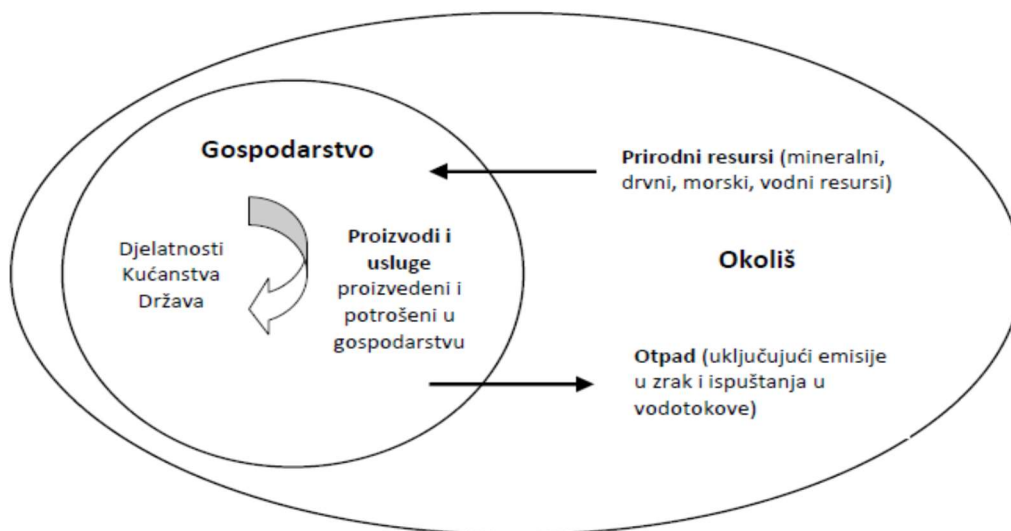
Gospodarstvo

Djelatnosti
Kućanstva
Država

Proizvodi i usluge proizvedeni i potrošeni u gospodarstvu

Prirodni resursi (mineralni, drvni, morski, vodni resursi)

Okoliš

Otpad (uključujući emisije u zrak i ispuštanja u vodotokove)